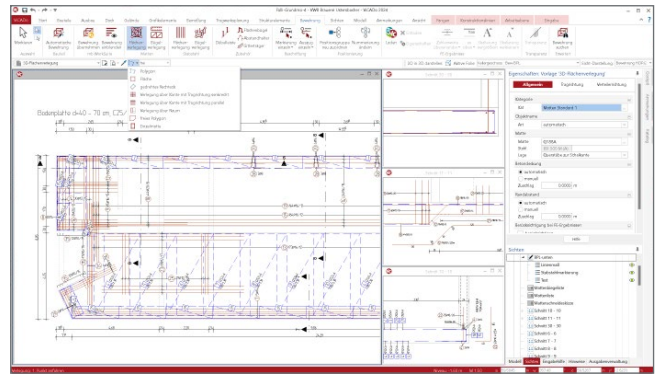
Sdl-Grundriss d - WWB Bauamt Unterstützer - MICADO 2024

MICADO Start Grundriss Ausbau Dach Schnitte Einfließen Darstellung Tragwerksplanung Strukturelemente Bewehrung Schnitte Modell Anmerkungen Ansicht Flächen Konstruktionen Alternativen Anzeige

Bodenplatte d=40 – 70 cm, C25/

Polygon
Rahmen
gedrehtes Rechteck
Verlegung über Kante mit Tragrichtung senkrecht
Verlegung über Kante mit Tragrichtung parallel
Verlegung über Raum
Freie Polygon
Stabelement

Eigenschaften: Vorlage 3D-Flächenverlegung

Allgemein Darstellung Verlinkung

Kategorie
Objektname
Matte
Randeinfassung
Randabstand
Zusatzbewehrung bei Ausschnitten

automatisch
manuell

Schichten

BFL-Lasten
Bewehrung
Modell Schnitte Eingabehilfe Hinweise Ausgabeeinstellung